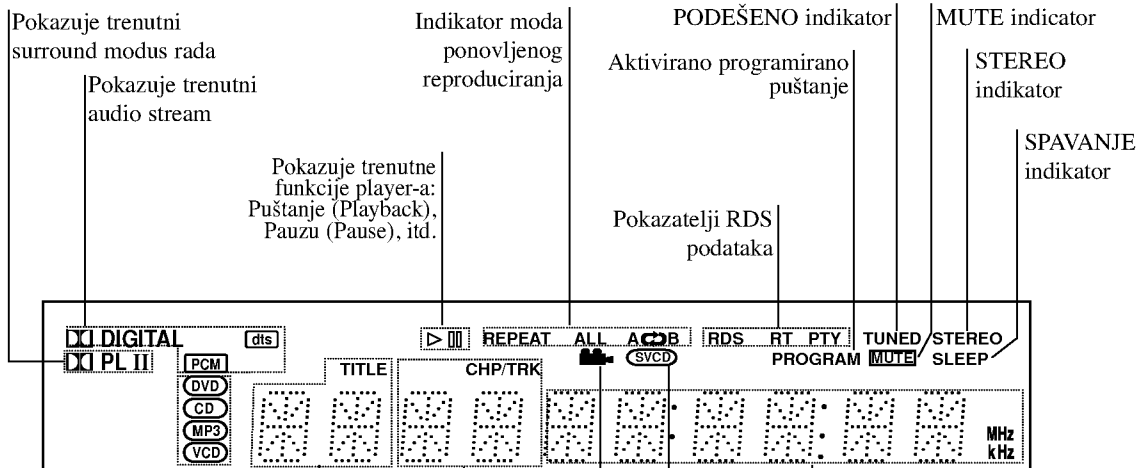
Pokazuje trenutni surround modus rada

Pokazuje trenutni audio stream

Indikator moda ponovljenog reproduciranja

PODEŠENO indikator

MUTE indicator

Aktivirano programirano puštanje

STEREO indikator

SPAVANJE indikator

Pokazuje trenutne funkcije player-a: Puštanje (Playback), Pauzu (Pause), itd.

Pokazatelji RDS podataka

DIGITAL
dts
PL II
PCM
DVD
CD
MP3
VCD
TITLE
CHP/TRK
REPEAT ALL A B
SVCD
RDS RT PTY
TUNED STEREO
PROGRAM MUTE SLEEP
MHz
kHz